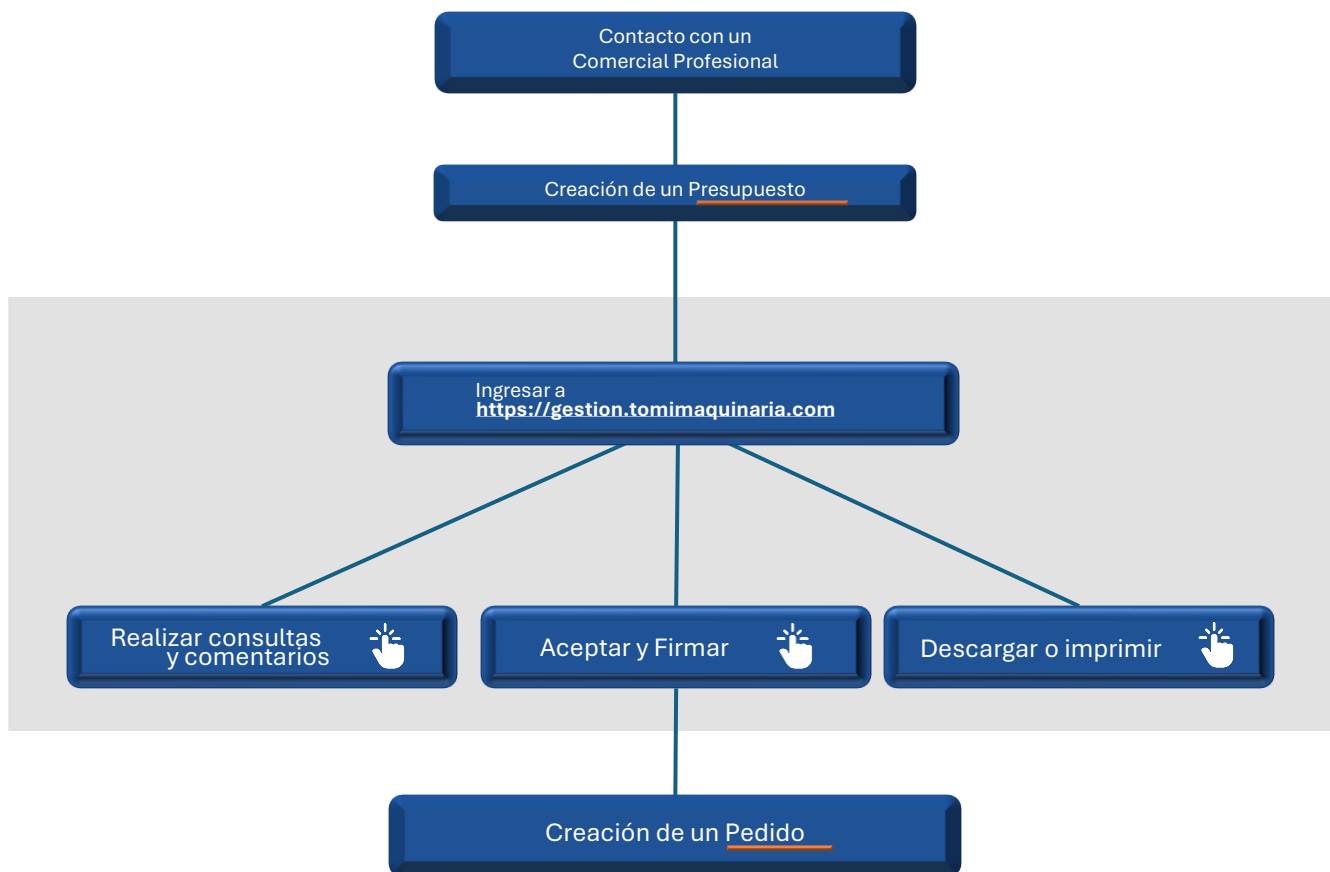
Contacto con un Comercial Profesional

Creación de un Presupuesto

Ingresar a
https://gestion.tomimaquinaria.com

Realizar consultas y comentarios

Aceptar y Firmar

Descargar o imprimir

Creación de un Pedido